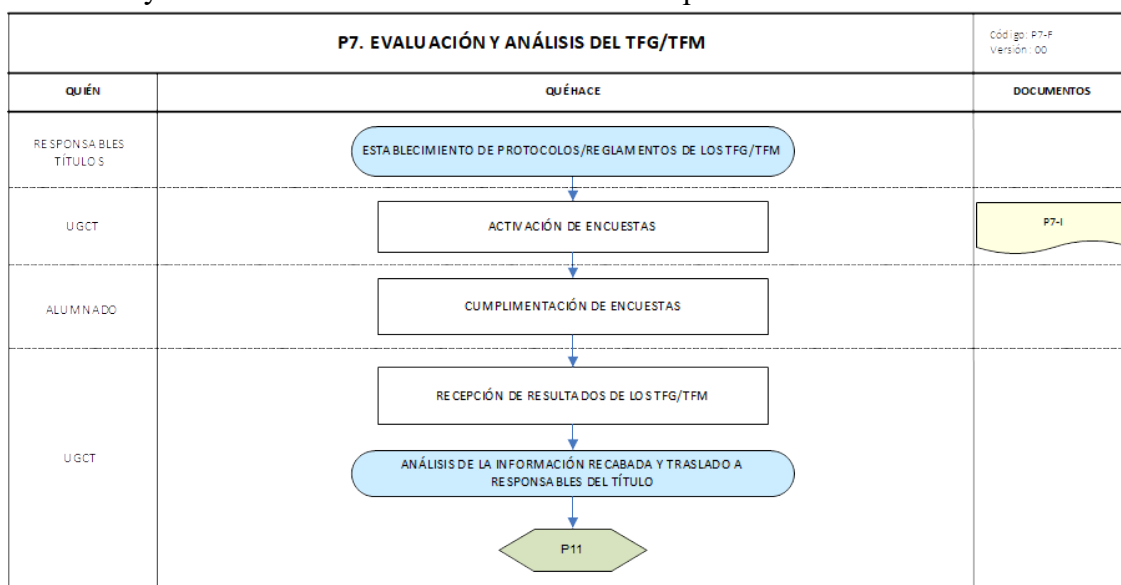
P7. EVALUACIÓN Y ANÁLISIS DEL TFG/TFM

Código: P7-F
Versión: 00

| QUIÉN | QUÉHACE | DOCUMENTOS |
|---|---|---|
| RESPONSABLES TÍTULOS | ESTABLECIMIENTO DE PROTOCOLOS/REGLAMENTOS DE LOS TFG/TFM | |
| UGCT | ACTIVACIÓN DE ENCUESTAS | P7-I |
| ALUMNADO | CUMPLIMENTACIÓN DE ENCUESTAS | |
| UGCT | RECEPCIÓN DE RESULTADOS DE LOS TFG/TFM | |
| | ANÁLISIS DE LA INFORMACIÓN RECABADA Y TRASLADO A RESPONSABLES DEL TÍTULO | |
| | P11 | |